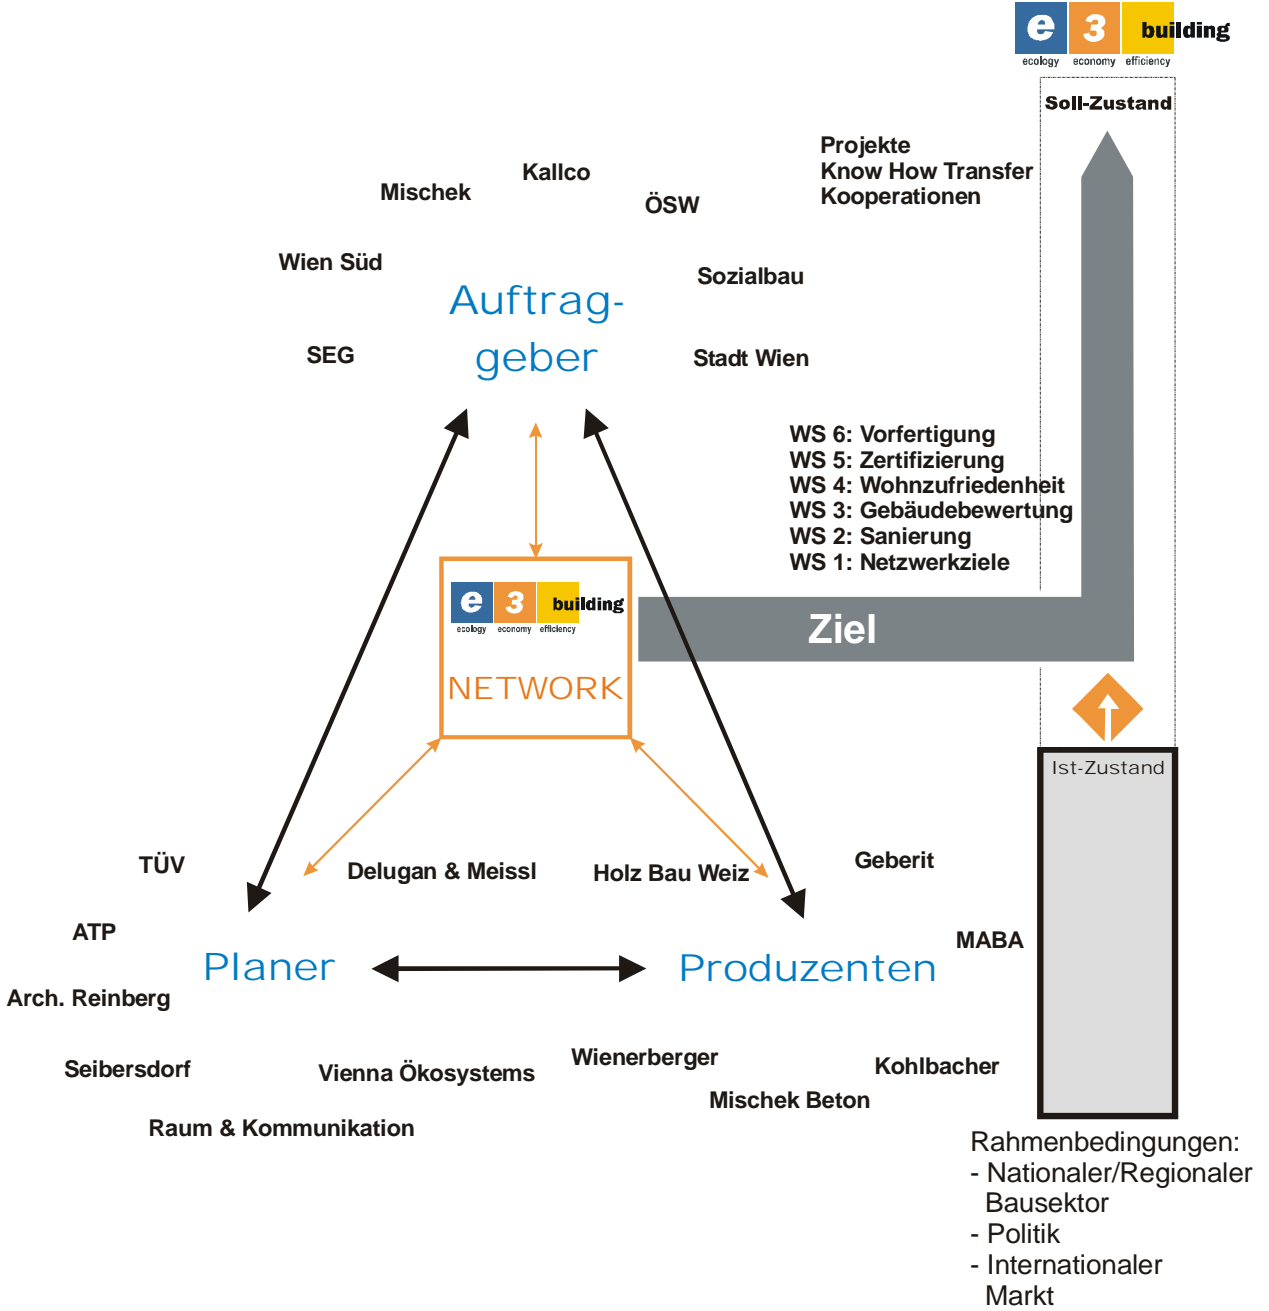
e 3 building
ecology economy efficiency

Soll-Zustand

Projekte
Know How Transfer
Kooperationen

Mischek

Kallco

ÖSW

Wien Süd

Sozialbau

Auftraggeber

SEG

Stadt Wien

WS 6: Vorfertigung
WS 5: Zertifizierung
WS 4: Wohnzufriedenheit
WS 3: Gebäudebewertung
WS 2: Sanierung
WS 1: Netzwerkziele

e 3 building
ecology economy efficiency
NETWORK

Ziel

Ist-Zustand

TÜV

Delugan & Meissl

Holz Bau Weiz

Geberit

ATP

MABA

Planer

Produzenten

Arch. Reinberg

Seibersdorf

Vienna Ökosystems

Wienerberger

Kohlbacher

Mischek Beton

Raum & Kommunikation

Rahmenbedingungen:
- Nationaler/Regionaler Bausektor
- Politik
- Internationaler Markt